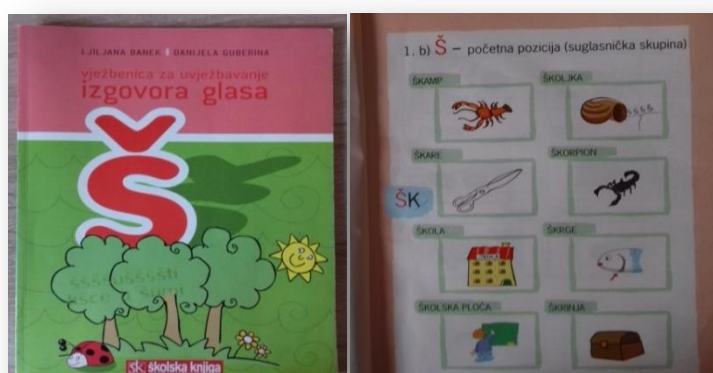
LJILJANA BANEK DANIJELA GUBERINA

vježbenica za uvježbavanje
izgovora glasa

Š

sk školska knjiga

1. b) Š – početna pozicija (suglasnička skupina)

ŠK

ŠKAMP

ŠKOLJKA

ŠKARE

ŠKORPION

ŠKOLA

ŠKRGE

ŠKOLSKA PLOČA

ŠKRINJA